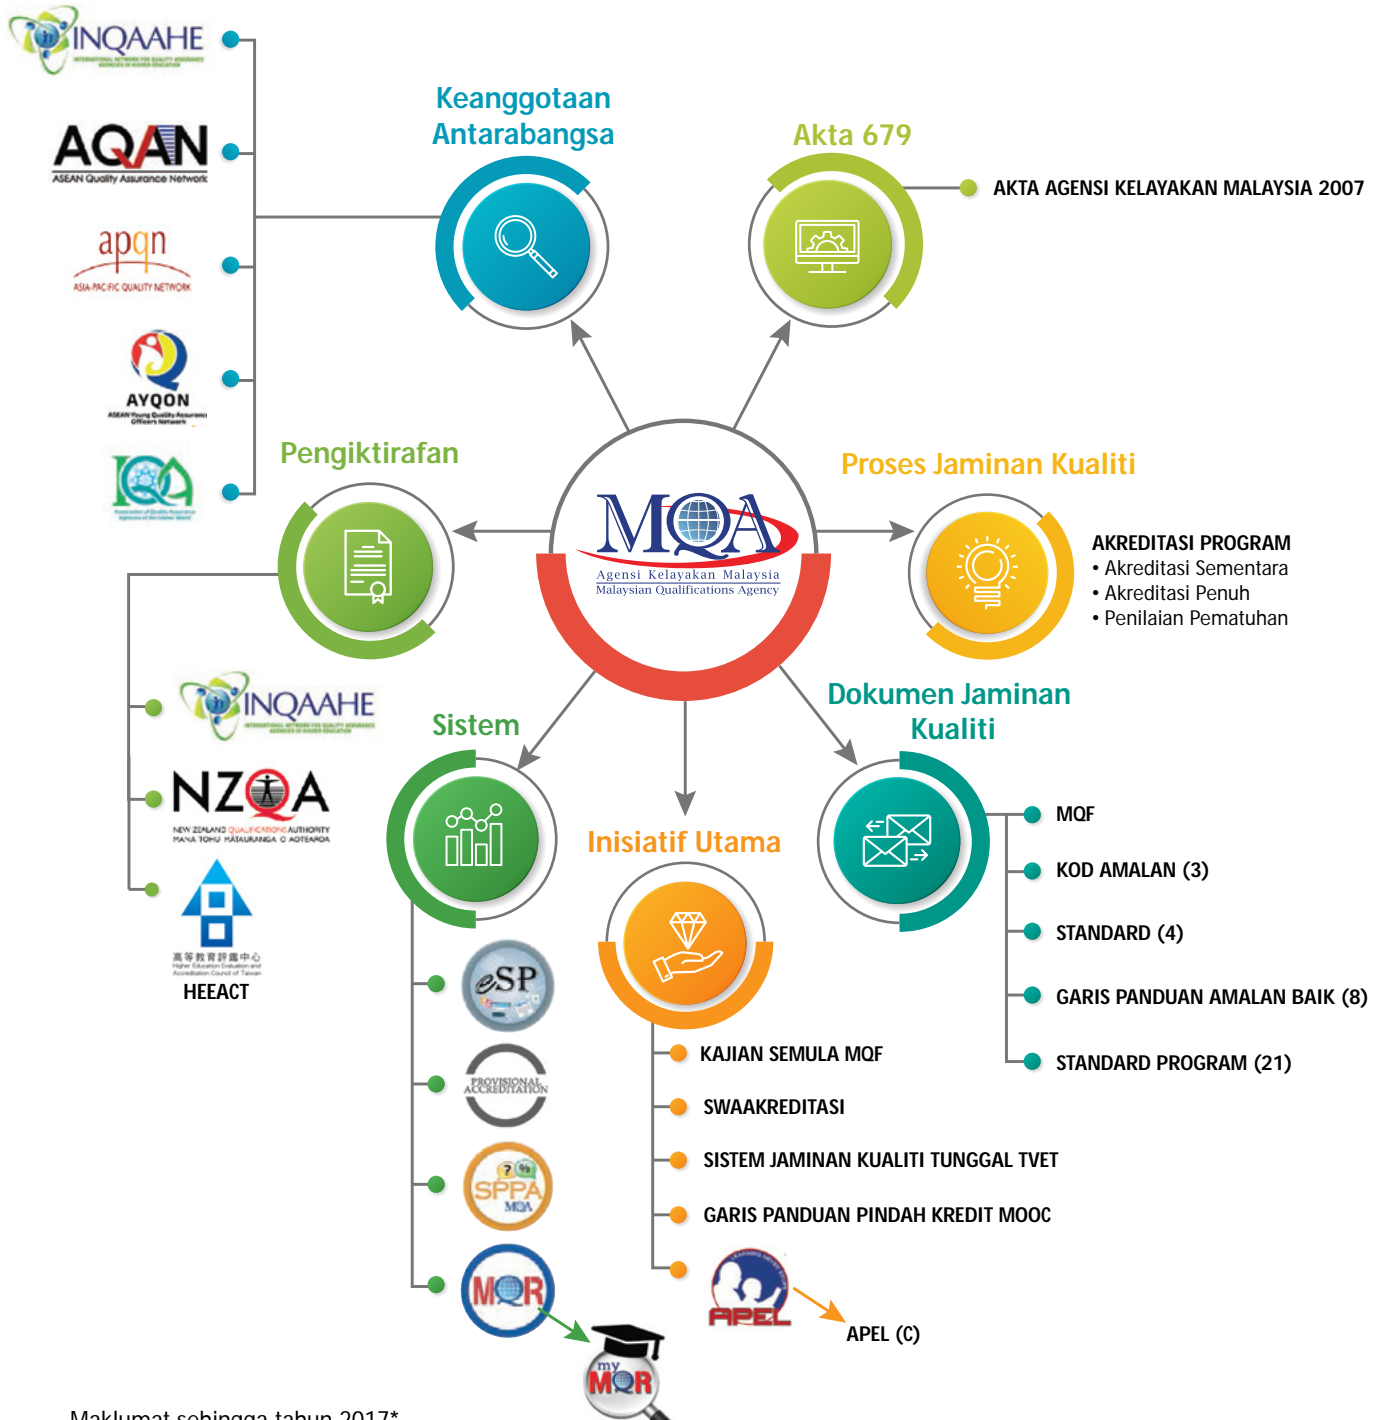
INQAAHE
AQAN
ASEAN Quality Assurance Network
apqn
ASIA-PACIFIC QUALITY NETWORK
AYQON
IQA

Keanggotaan Antarabangsa

Akta 679

AKTA AGENSI KELAYAKAN MALAYSIA 2007

Pengiktirafan

MQA
Agensi Kelayakan Malaysia
Malaysian Qualifications Agency

Proses Jaminan Kualiti

AKREDITASI PROGRAM
• Akreditasi Sementara
• Akreditasi Penuh
• Penilaian Pematuhan

INQAAHE
NZQA
NEW ZEALAND QUALIFICATIONS AUTHORITY
MANA TOHU MĀTAURANGA O AOTEAROA
HEEACT

Sistem

Dokumen Jaminan Kualiti

MQF
KOD AMALAN (3)
STANDARD (4)
GARIS PANDUAN AMALAN BAIK (8)
STANDARD PROGRAM (21)

Inisiatif Utama

eSP
PROVISIONAL ACCREDITATION
SPPA
MQA
MQR
my MQR

KAJIAN SEMULA MQF
SWAAKREDITASI
SISTEM JAMINAN KUALITI TUNGGAL TVET
GARIS PANDUAN PINDAH KREDIT MOOC
APEL
APEL (C)

Maklumat sehingga tahun 2017*